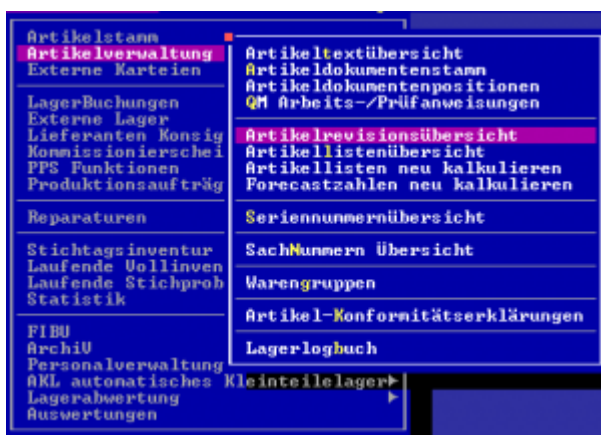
Artikelstamm
Artikelverwaltung
Externe Karteien

LagerBuchungen
Externe Lager
Lieferanten Konsig
Kommissionierschei
PPS Funktionen
Produktionsaufträg

Reparaturen

Stichtagsinventur
Laufende Vollinven
Laufende Stichprob
Statistik

FIBU
ArchiV
Personalverwaltung
AKL automatisches Kleinteilelager
Lagerabwertung
Auswertungen

Artikeltextübersicht
Artikeldokumentenstamm
Artikeldokumentenpositionen
QM Arbeits-/Prüfanweisungen

Artikelrevisionsübersicht
Artikellistenübersicht
Artikellisten neu kalkulieren
Forecastzahlen neu kalkulieren

Seriennummernübersicht

SachNummern Übersicht

Warengruppen

Artikel-Konformitätserklärungen

Lagerlogbuch